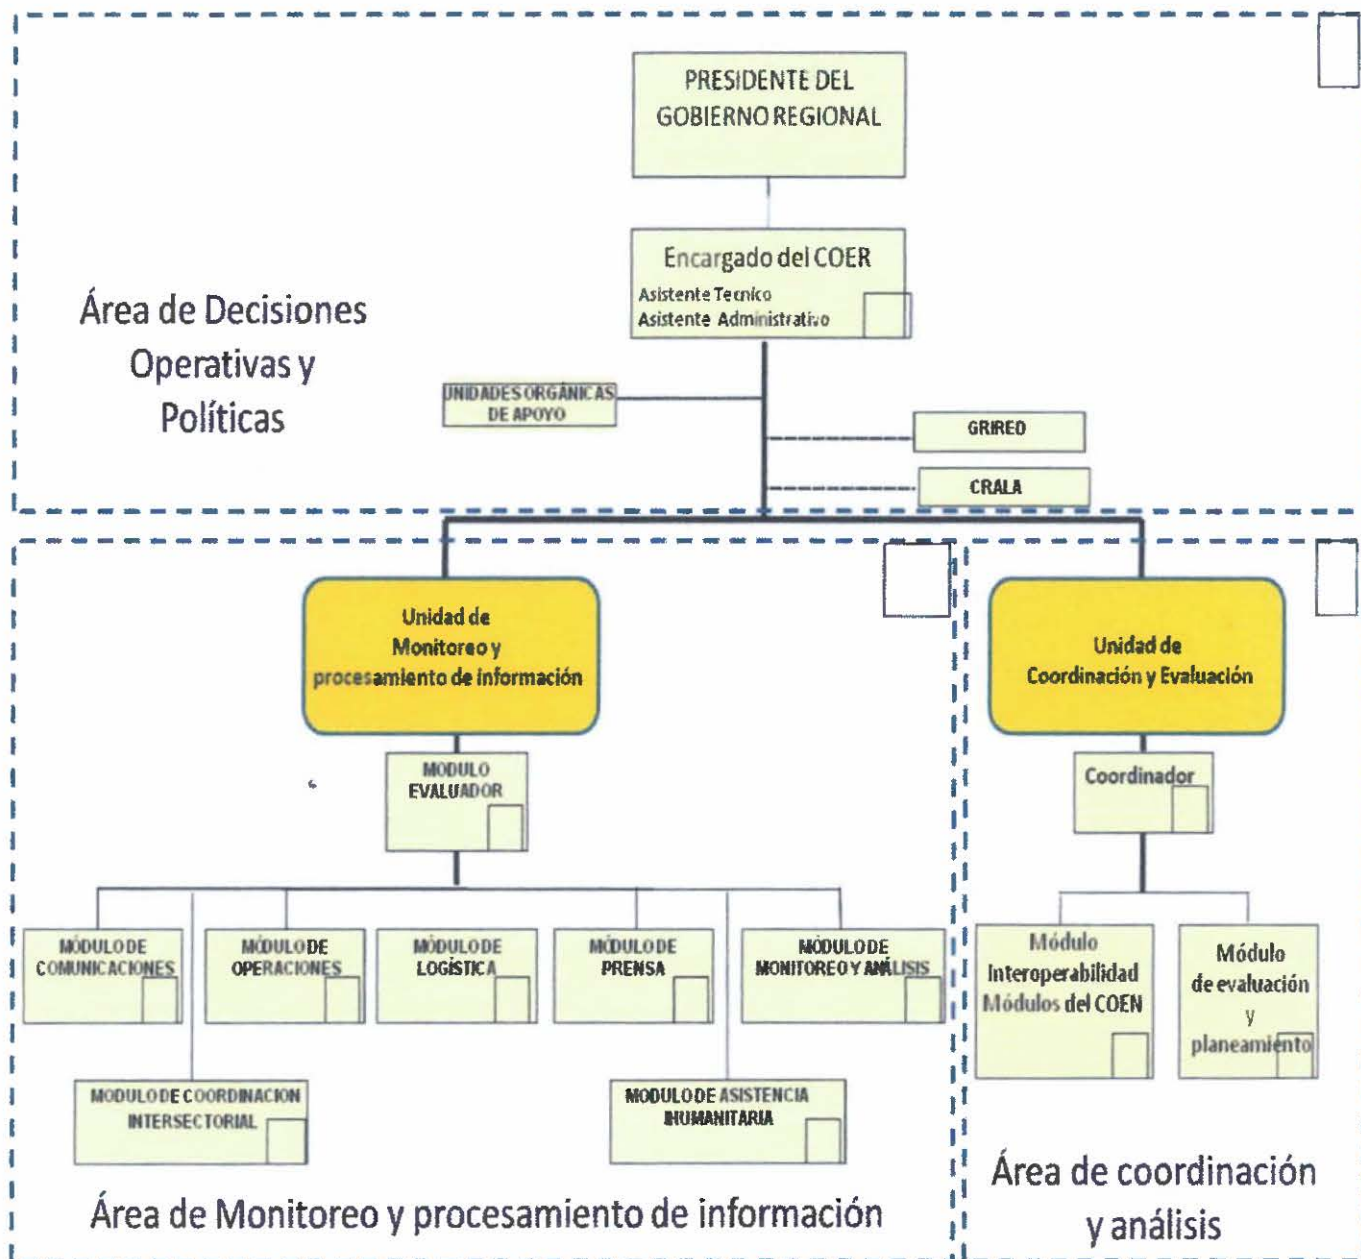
PRESIDENTE DEL GOBIERNO REGIONAL

Encargado del COER
Asistente Tecnico
Asistente Administrativo

Área de Decisiones Operativas y Políticas

UNIDADES ORGANICAS DE APOYO

GRIREO

CRALA

Unidad de Monitoreo y procesamiento de información

Unidad de Coordinación y Evaluación

MODULO EVALUADOR

Coordinador

MODULO DE COMUNICACIONES

MODULO DE OPERACIONES

MODULO DE LOGISTICA

MODULO DE PRENSA

MODULO DE MONITOREO Y ANÁLISIS

Módulo Interoperabilidad Módulos del COEN

Módulo de evaluación y planeamiento

MODULO DE COORDINACION INTERSECTORIAL

MODULO DE ASISTENCIA HUMANITARIA

Área de Monitoreo y procesamiento de información

Área de coordinación y análisis